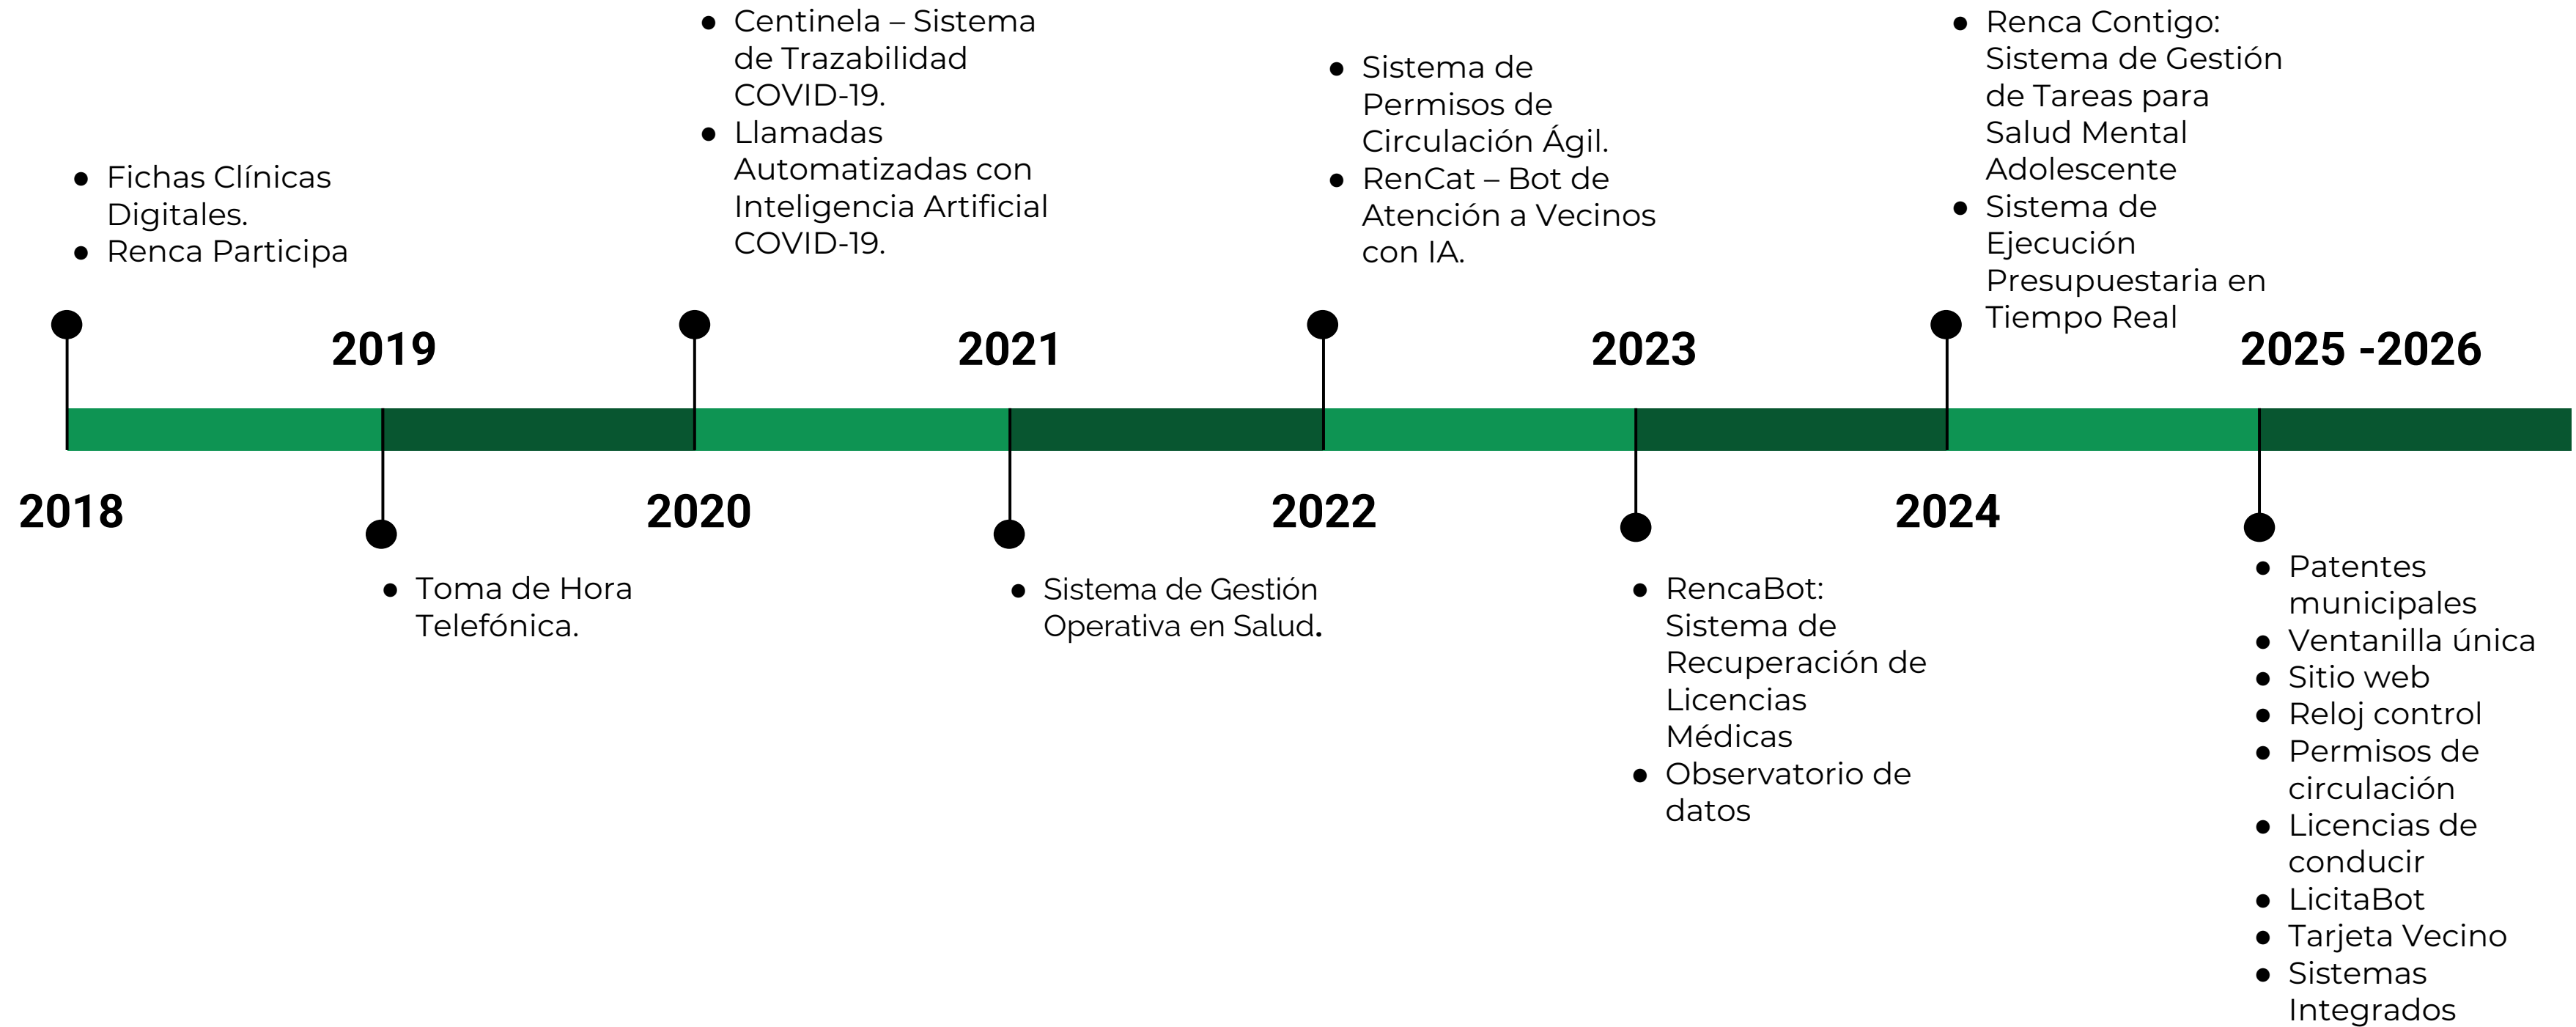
2018

- Fichas Clínicas Digitales.
- Renca Participa

2019

- Toma de Hora Telefónica.

2020

- Centinela – Sistema de Trazabilidad COVID-19.
- Llamadas Automatizadas con Inteligencia Artificial COVID-19.

2021

- Sistema de Gestión Operativa en Salud.

2022

- Sistema de Permisos de Circulación Ágil.
- RenCat – Bot de Atención a Vecinos con IA.

2023

- RencaBot: Sistema de Recuperación de Licencias Médicas
- Observatorio de datos

2024

- Renca Contigo: Sistema de Gestión de Tareas para Salud Mental Adolescente
- Sistema de Ejecución Presupuestaria en Tiempo Real

2025 -2026

- Patentes municipales
- Ventanilla única
- Sitio web
- Reloj control
- Permisos de circulación
- Licencias de conducir
- LicitaBot
- Tarjeta Vecino
- Sistemas Integrados